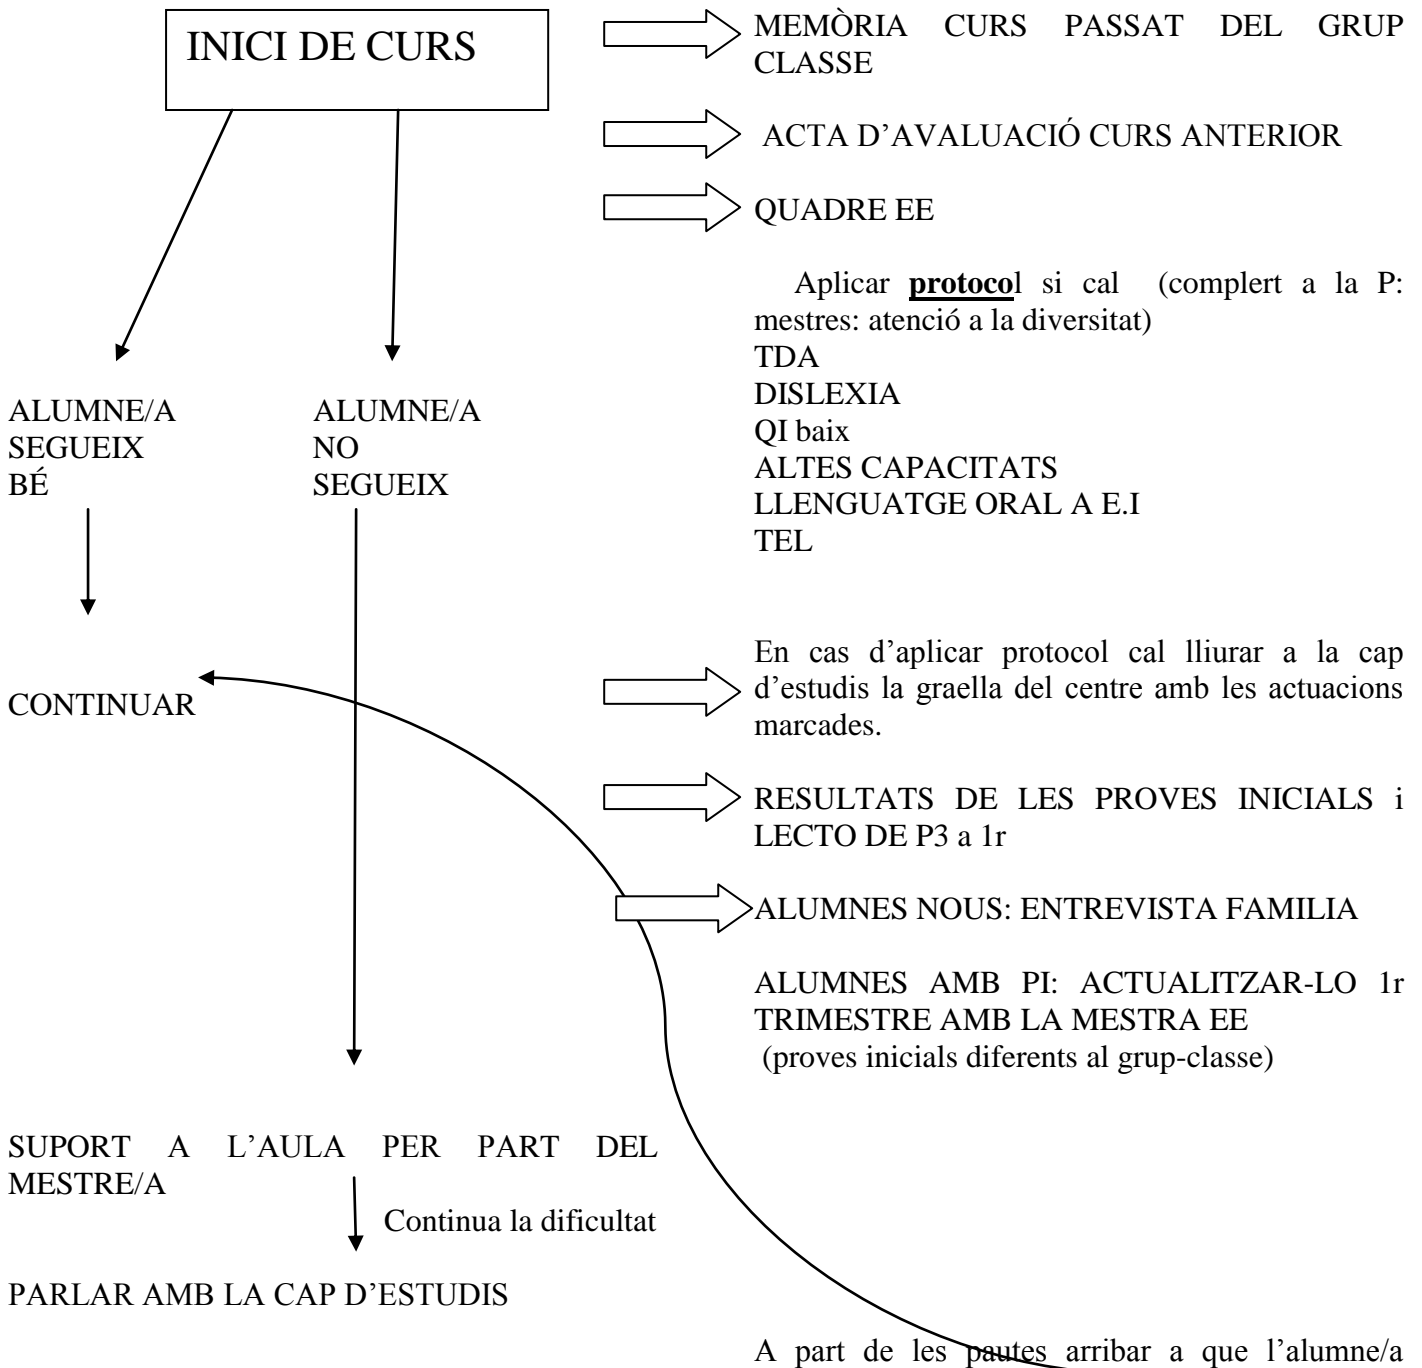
INICI DE CURS

MEMÒRIA CURS PASSAT DEL GRUP CLASSE

ACTA D'AVALUACIÓ CURS ANTERIOR

QUADRE EE

Aplicar **protoco**l si cal (complert a la P: mestres: atenció a la diversitat)
TDA
DISLEXIA
QI baix
ALTES CAPACITATS
LLENGUATGE ORAL A E.I
TEL

ALUMNE/A SEGUEIX BÉ

ALUMNE/A NO SEGUEIX

CONTINUAR

En cas d'aplicar protocol cal lliurar a la cap d'estudis la graella del centre amb les actuacions marcades.

RESULTATS DE LES PROVES INICIALS i LECTO DE P3 a 1r

ALUMNES NOUS: ENTREVISTA FAMILIA

ALUMNES AMB PI: ACTUALITZAR-LO 1r TRIMESTRE AMB LA MESTRA EE (proves inicials diferents al grup-classe)

SUPORT A L'AULA PER PART DEL MESTRE/A

Continua la dificultat

PARLAR AMB LA CAP D'ESTUDIS

A part de les pautes arribar a que l'alumne/a